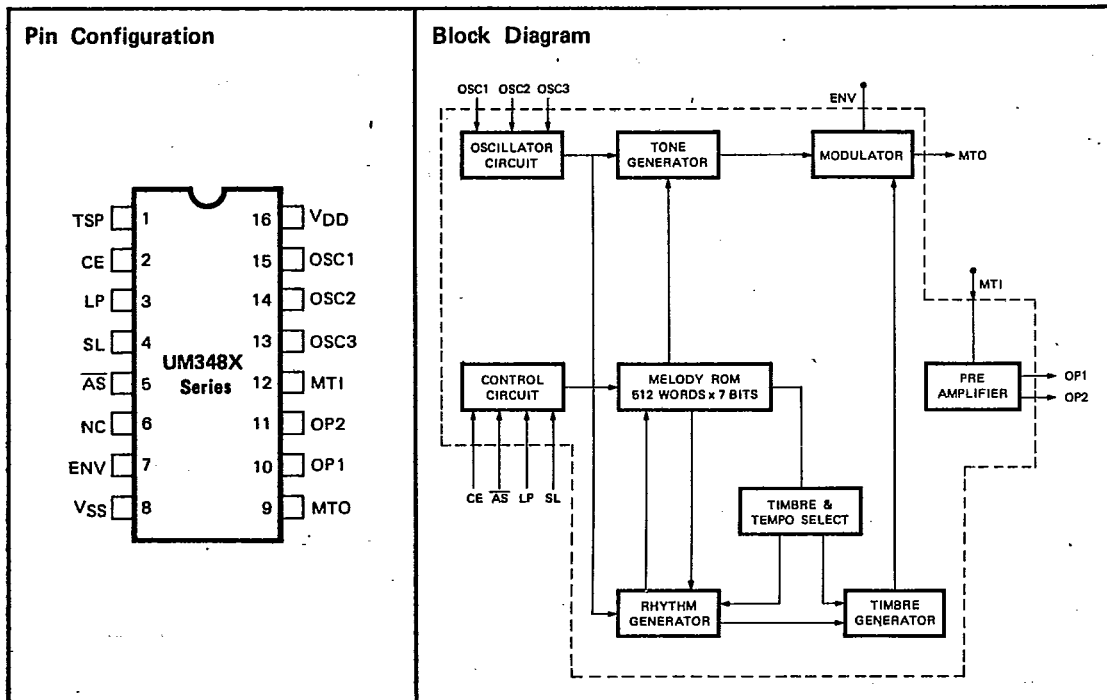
Pin Configuration

TSP 1
CE 2
LP 3
SL 4
$\overline{AS}$ 5
NC 6
ENV 7
$V_{SS}$ 8

16 $V_{DD}$
15 OSC1
14 OSC2
13 OSC3
12 MTI
11 OP2
10 OP1
9 MTO

UM348X Series

Block Diagram

OSC1 OSC2 OSC3

ENV

OSCILLATOR CIRCUIT

TONE GENERATOR

MODULATOR

MTO

MTI

CONTROL CIRCUIT

MELODY ROM 512 WORDS x 7 BITS

PRE AMPLIFIER

OP1

OP2

CE $\overline{AS}$ LP SL

TIMBRE & TEMPO SELECT

RHYTHM GENERATOR

TIMBRE GENERATOR